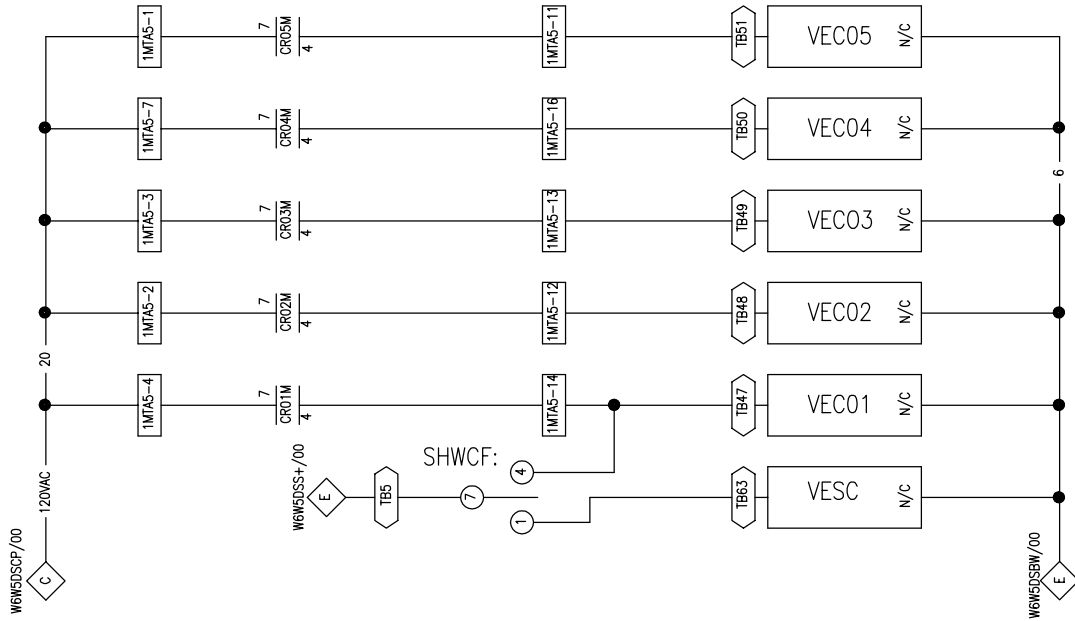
1MTA5-1
7
CR05M
4
1MTA5-11
TB51
VEC05
N/C

1MTA5-7
7
CR04M
4
1MTA5-16
TB50
VEC04
N/C

6

1MTA5-3
7
CR03M
4
1MTA5-13
TB49
VEC03
N/C

1MTA5-2
7
CR02M
4
1MTA5-12
TB48
VEC02
N/C

20

1MTA5-4
7
CR01M
4
1MTA5-14
TB47
VEC01
N/C

SHWCF:
4
W6W5DSS+/00
E
TB5
7
TB63
VESC
N/C
1

120VAC
W6W5DSCP/00
C

W6W5DSBW/00
E